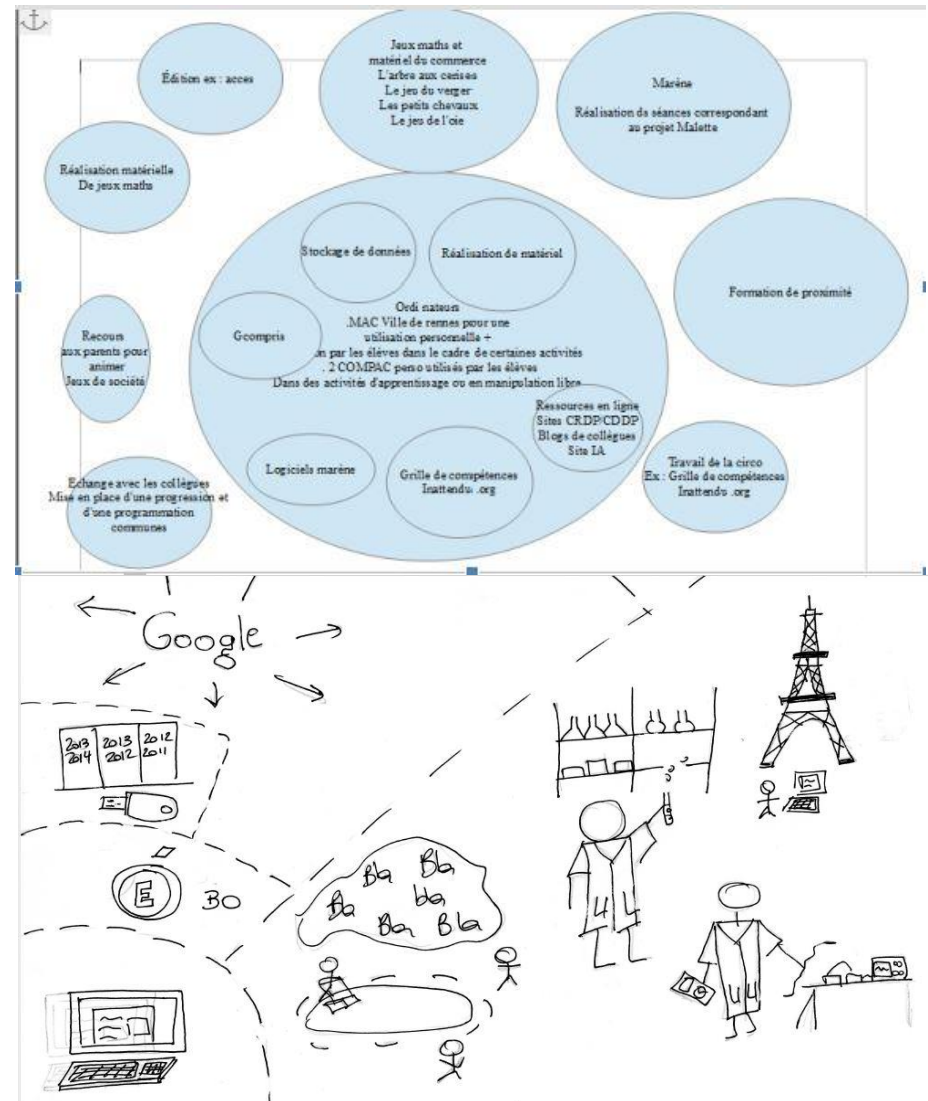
Édition ex : acces

Jeux maths et matériel du commerce
L'arbre aux cerises
Le jeu du verger
Les petits chevaux
Le jeu de l'oie

Marène

Réalisation ds séances correspondant au projet Malette

Réalisation matérielle De jeux maths

Stockage de données

Réalisation de matériel

Formation de proximité

Gcompris

Ordi nateurs
.MAC Ville de rennes pour une utilisation personnelle +
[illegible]n par les élèves dans le cadre de certaines activités
. 2 COMPAC perso utilisés par les élèves
Dans des activités d'apprentissage ou en manipulation libre

Recours aux parents pour animer Jeux de société

Ressources en ligne
Sites CRDP/CDDP
Blogs de collègues
Site IA

Logiciels marène

Grille de compétences
Inattendu .org

Travail de la circo
Ex : Grille de compétences
Inattendu .org

Echange avec les collègues
Mise en place d'une progression et d'une programmation communes

Google

2013 2014 | 2013 2012 | 2012 2011

E

30

Bla Bla
Bla bla
Bla Bla